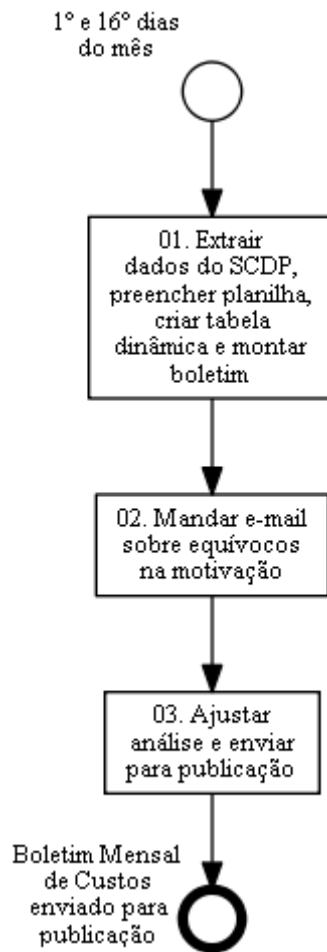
1° e 16° dias do mês

01. Extrair dados do SCDP, preencher planilha, criar tabela dinâmica e montar boletim

02. Mandar e-mail sobre equívocos na motivação

03. Ajustar análise e enviar para publicação

Boletim Mensal de Custos enviado para publicação